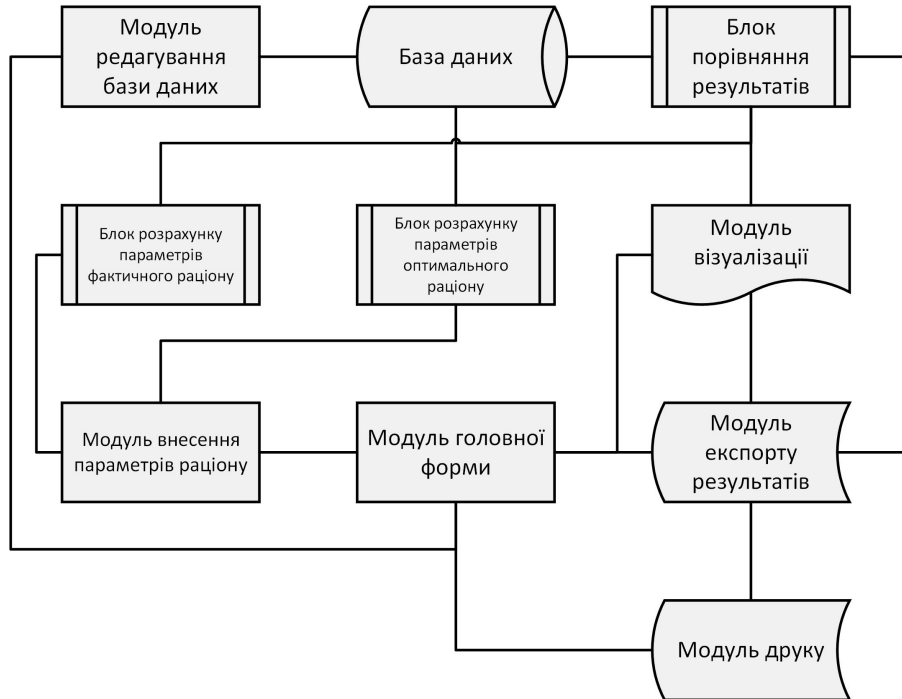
Модуль редагування бази даних

База даних

Блок порівняння результатів

Блок розрахунку параметрів фактичного раціону

Блок розрахунку параметрів оптимального раціону

Модуль візуалізації

Модуль внесення параметрів раціону

Модуль головної форми

Модуль експорту результатів

Модуль друку